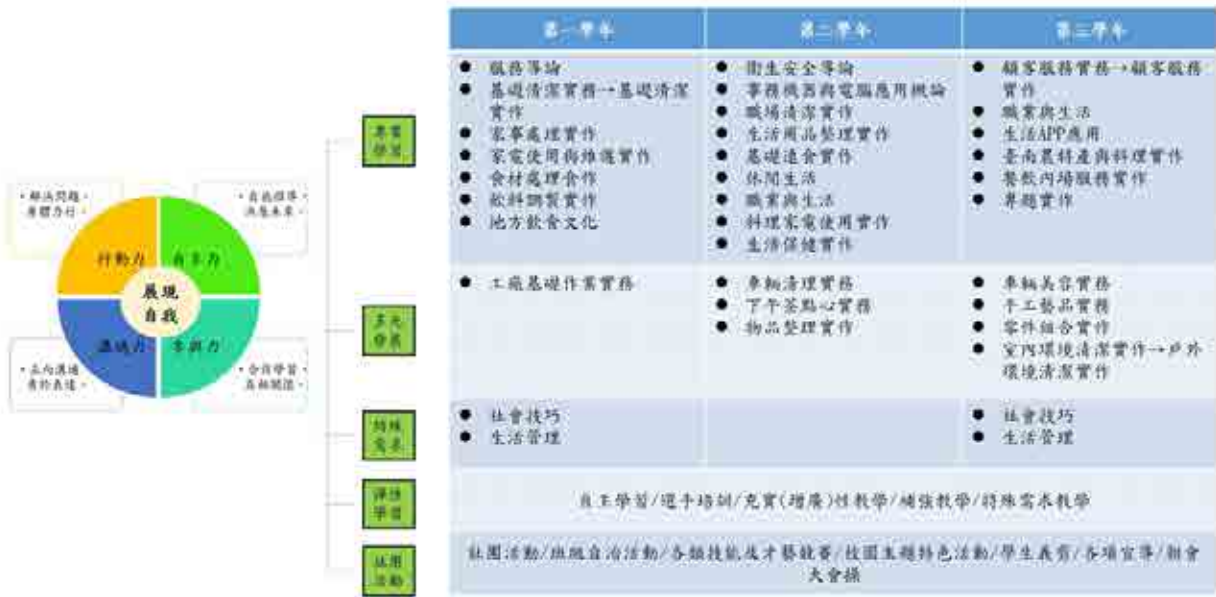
解決問題・身體力行

自我探索・洞悉未來

行動力

自主力

展現自我

溝通力

參與力

正向溝通・有效表達

合作學習・具相關懷

專業學習

多元發展

特殊需求

彈性學習

社團活動

| 第一學年 | 第二學年 | 第三學年 |
|---|---|---|
| ● 服務導論<br>● 基礎清潔實務→基礎清潔實作<br>● 家事處理實作<br>● 家電使用與維護實作<br>● 食材處理實作<br>● 飲料調製實作<br>● 地方飲食文化 | ● 衛生安全導論<br>● 事務機器與電腦應用概論<br>● 職場清潔實作<br>● 生活用品整理實作<br>● 基礎烹飪實作<br>● 休閒生活<br>● 職業與生活<br>● 料理家電使用實作<br>● 生活保健實作 | ● 顧客服務實務→顧客服務實作<br>● 職業與生活<br>● 生活APP應用<br>● 臺南農特產與料理實作<br>● 餐飲內場服務實作<br>● 專題實作 |
| ● 工廠基礎作業實務 | ● 車輛清理實務<br>● 下午茶點心實務<br>● 物品整理實作 | ● 車輛美容實務<br>● 手工藝品實務<br>● 零件組合實作<br>● 室內環境清潔實作→戶外環境清潔實作 |
| ● 社會技巧<br>● 生活管理 | | ● 社會技巧<br>● 生活管理 |

自主學習/選手培訓/充實(增廣)性教學/補強教學/特殊需求教學

社團活動/班級自治活動/各類技能及才藝競賽/校園主題特色活動/學生表演/各項宣導/朝會大會操